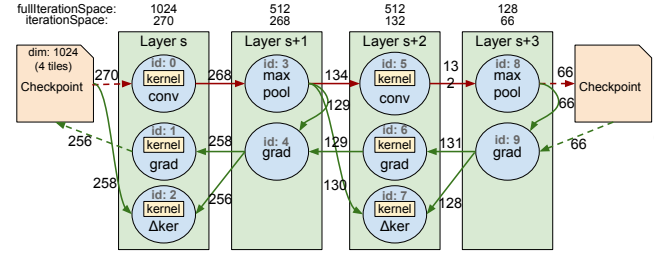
fullIterationSpace: 1024 512 512 128
iterationSpace: 270 268 132 66

dim: 1024
(4 tiles)
Checkpoint

Layer s
id: 0
kernel
conv

id: 1
kernel
grad

id: 2
kernel
Δker

Layer s+1
id: 3
max
pool

id: 4
grad

Layer s+2
id: 5
kernel
conv

id: 6
kernel
grad

id: 7
kernel
Δker

Layer s+3
id: 8
max
pool

id: 9
grad

Checkpoint

270
268
134
13
2
66
66
66
256
258
129
129
131
258
256
130
128